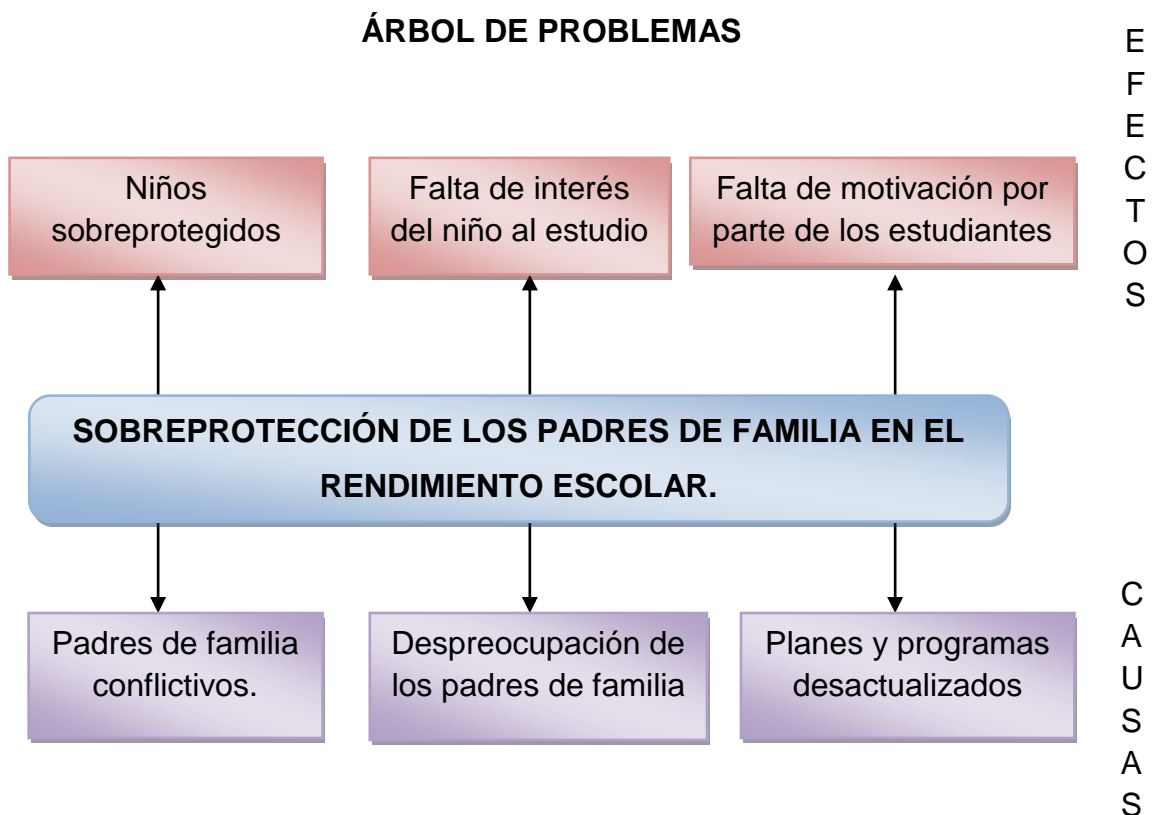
ÁRBOL DE PROBLEMAS

E
F
E
C
T
O
S

Niños sobreprotegidos

Falta de interés del niño al estudio

Falta de motivación por parte de los estudiantes

SOBREPROTECCIÓN DE LOS PADRES DE FAMILIA EN EL RENDIMIENTO ESCOLAR.

C
A
U
S
A
S

Padres de familia conflictivos.

Despreocupación de los padres de familia

Planes y programas desactualizados